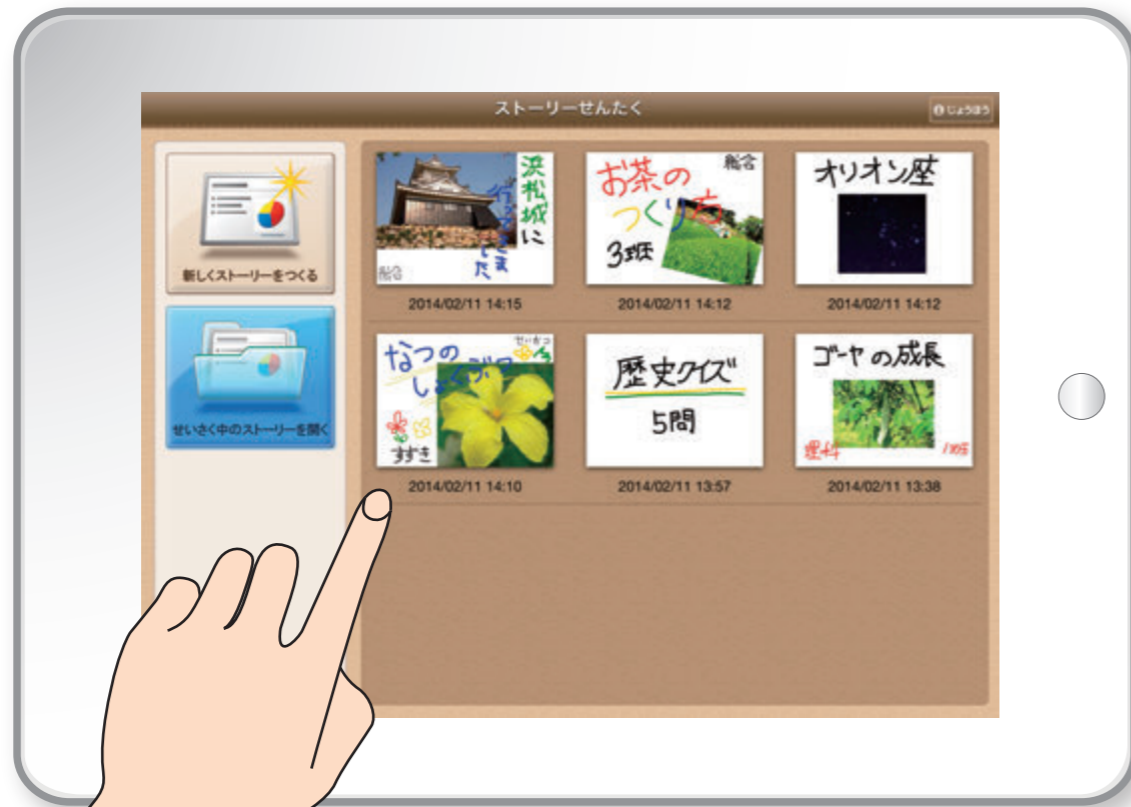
ストーリーせんたく

じょうほう

新しくストーリーをつくる

せいさく中のストーリーを開く

浜松城に行ってきました

船右

2014/02/11 14:15

お茶のつくり方

船右

3班

2014/02/11 14:12

オリオン座

2014/02/11 14:12

なつのしょくぶつ

せいかつ

すずき

2014/02/11 14:10

歴史クイズ

5問

2014/02/11 13:57

ゴーヤの成長

理科

1班

2014/02/11 13:38